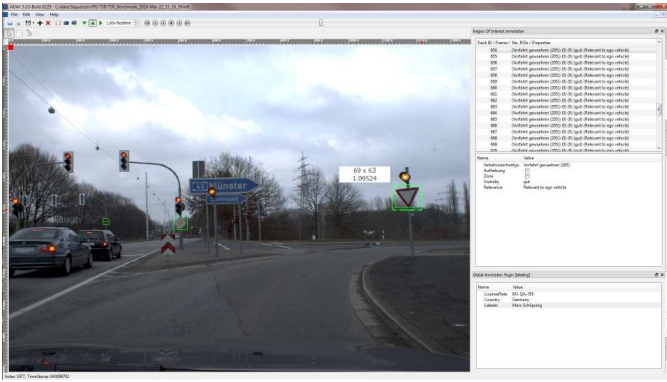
File Edit View Help

Region Of Interest Annotation

| Track ID | Frame | No. ROIs / Properties |
|---|---|---|
| 856 | | [Vorfahrt gewaehren (205)] (0) (0) (gut) (Relevant to ego vehicle) |
| 857 | | [Vorfahrt gewaehren (205)] (0) (0) (gut) (Relevant to ego vehicle) |
| 858 | | [Vorfahrt gewaehren (205)] (0) (0) (gut) (Relevant to ego vehicle) |
| 859 | | [Vorfahrt gewaehren (205)] (0) (0) (gut) (Relevant to ego vehicle) |
| 860 | | [Vorfahrt gewaehren (205)] (0) (0) (gut) (Relevant to ego vehicle) |
| 861 | | [Vorfahrt gewaehren (205)] (0) (0) (gut) (Relevant to ego vehicle) |
| 862 | | [Vorfahrt gewaehren (205)] (0) (0) (gut) (Relevant to ego vehicle) |
| 863 | | [Vorfahrt gewaehren (205)] (0) (0) (gut) (Relevant to ego vehicle) |
| 864 | | [Vorfahrt gewaehren (205)] (0) (0) (gut) (Relevant to ego vehicle) |
| 865 | | [Vorfahrt gewaehren (205)] (0) (0) (gut) (Relevant to ego vehicle) |
| 866 | | [Vorfahrt gewaehren (205)] (0) (0) (gut) (Relevant to ego vehicle) |
| 867 | | [Vorfahrt gewaehren (205)] (0) (0) (gut) (Relevant to ego vehicle) |
| 868 | | [Vorfahrt gewaehren (205)] (0) (0) (gut) (Relevant to ego vehicle) |
| 869 | | [Vorfahrt gewaehren (205)] (0) (0) (gut) (Relevant to ego vehicle) |

| Name | Value |
|---|---|
| Verkehrszeichentyp | Vorfahrt gewaehren (205) |
| Aufhebung | |
| Zone | |
| Sichtbarkeit | gut |
| Relevance | Relevant to ego vehicle |

69 x 63
1.09524

Münster

Global Annotation Plugin [Meta]

| Name | Value |
|---|---|
| LicensePlate | BO-QA-789 |
| Country | Germany |
| Labeler | Marc Schlipsing |

Index: 1077; Timestamp: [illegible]